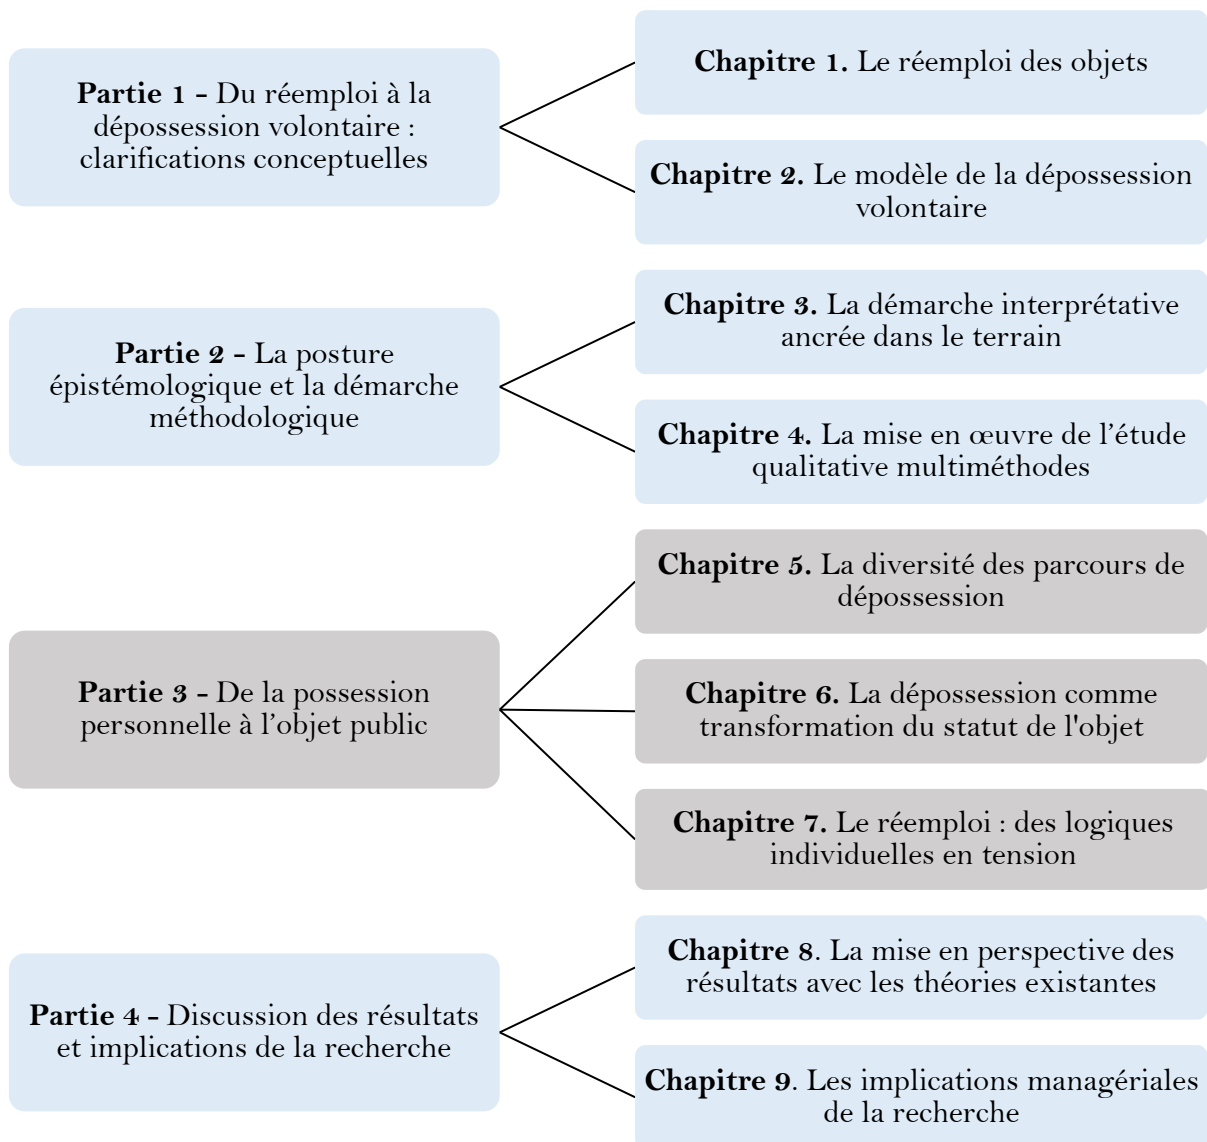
**Partie 1 -** Du réemploi à la dépossession volontaire : clarifications conceptuelles

**Chapitre 1.** Le réemploi des objets

**Chapitre 2.** Le modèle de la dépossession volontaire

**Partie 2 -** La posture épistémologique et la démarche méthodologique

**Chapitre 3.** La démarche interprétative ancrée dans le terrain

**Chapitre 4.** La mise en œuvre de l'étude qualitative multiméthodes

**Partie 3 -** De la possession personnelle à l'objet public

**Chapitre 5.** La diversité des parcours de dépossession

**Chapitre 6.** La dépossession comme transformation du statut de l'objet

**Chapitre 7.** Le réemploi : des logiques individuelles en tension

**Partie 4 -** Discussion des résultats et implications de la recherche

**Chapitre 8**. La mise en perspective des résultats avec les théories existantes

**Chapitre 9**. Les implications managériales de la recherche